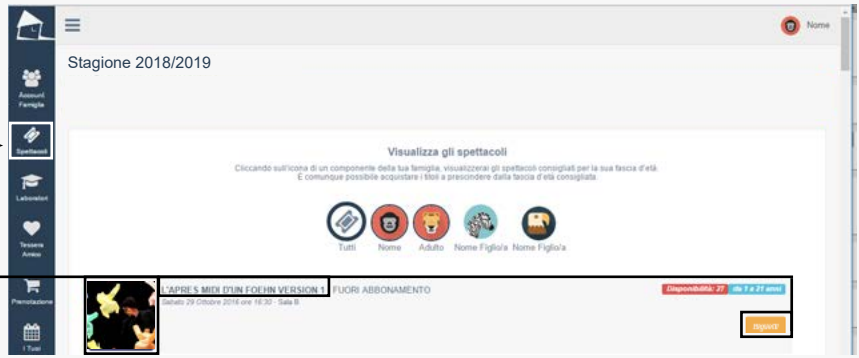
Nome

Account Famiglia
Spettacoli
Laboratori
Tessera Amico
Prenotazione
I Tuoi

Stagione 2018/2019

Visualizza gli spettacoli

Cliccando sull'icona di un componente della tua famiglia, visualizzerai gli spettacoli consigliati per la sua fascia d'età. È comunque possibile acquistare i titoli a prescindere dalla fascia d'età consigliata.

Tutti  Nome  Adulto  Nome Figlio/a  Nome Figlio/a

L'APRES MIDI D'UN FOEHN VERSION 1 FUORI ABBONAMENTO
Sabato 29 Ottobre 2016 ore 16:30 - Sala B

Disponibilità: 27  da 1 a 21 anni

Scegli